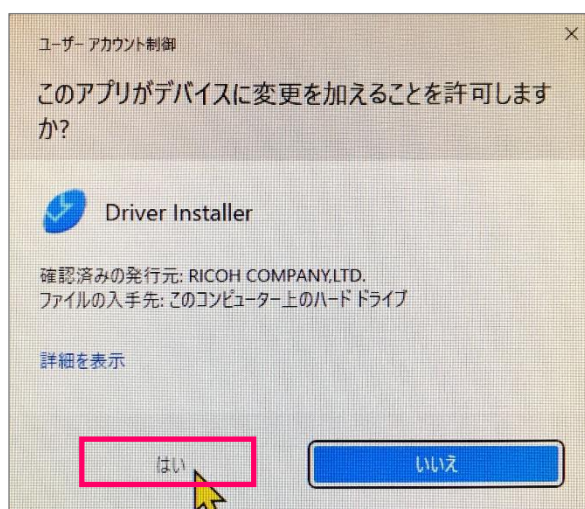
ユーザー アカウント制御

このアプリがデバイスに変更を加えることを許可しますか?

Driver Installer

確認済みの発行元: RICOH COMPANY,LTD.
ファイルの入手先: このコンピューター上のハード ドライブ

詳細を表示

はい

いいえ